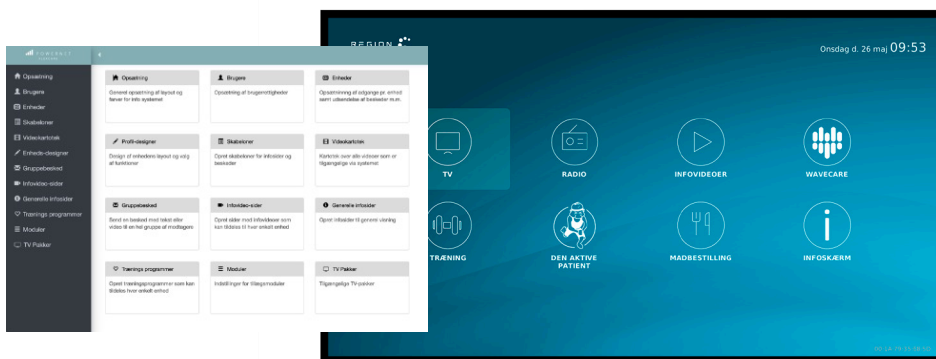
Opsætning
Brugere
Enheder
Skabeloner
Videokartotek
Enheds-designer
Gruppebesked
Infovideo-sider
Generelle infosider
Trænings programmer
Moduler
TV Pakker

Opsætning
Generel opsætning af layout og farver for info systemet

Brugere
Opsætning af brugerrettigheder

Enheder
Opsætninng af adgange pr. enhed samt udsendelse af beskeder m.m.

Profil-designer
Design af enhedens layout og valg af funktioner

Skabeloner
Opret skabeloner for infosider og beskeder

Videokartotek
Kartotek over alle videoer som er tilgængelige via systemet

Gruppebesked
Send en besked med tekst eller video til en hel gruppe af modtagere

Infovideo-sider
Opret sider med infovideoer som kan tildeles til hver enkelt enhed

Generelle infosider
Opret infosider til generel visning

Trænings programmer
Opret træningsprogrammer som kan tildeles hver enkelt enhed

Moduler
Indstillinger for tillægsmoduler

TV Pakker
Tilgængelige TV-pakker

REGION

Onsdag d. 26 maj 09:53

TV
RADIO
INFOVIDEOER
WAVECARE
TRÆNING
DEN AKTIVE PATIENT
MADBESTILLING
INFOSKÆRM